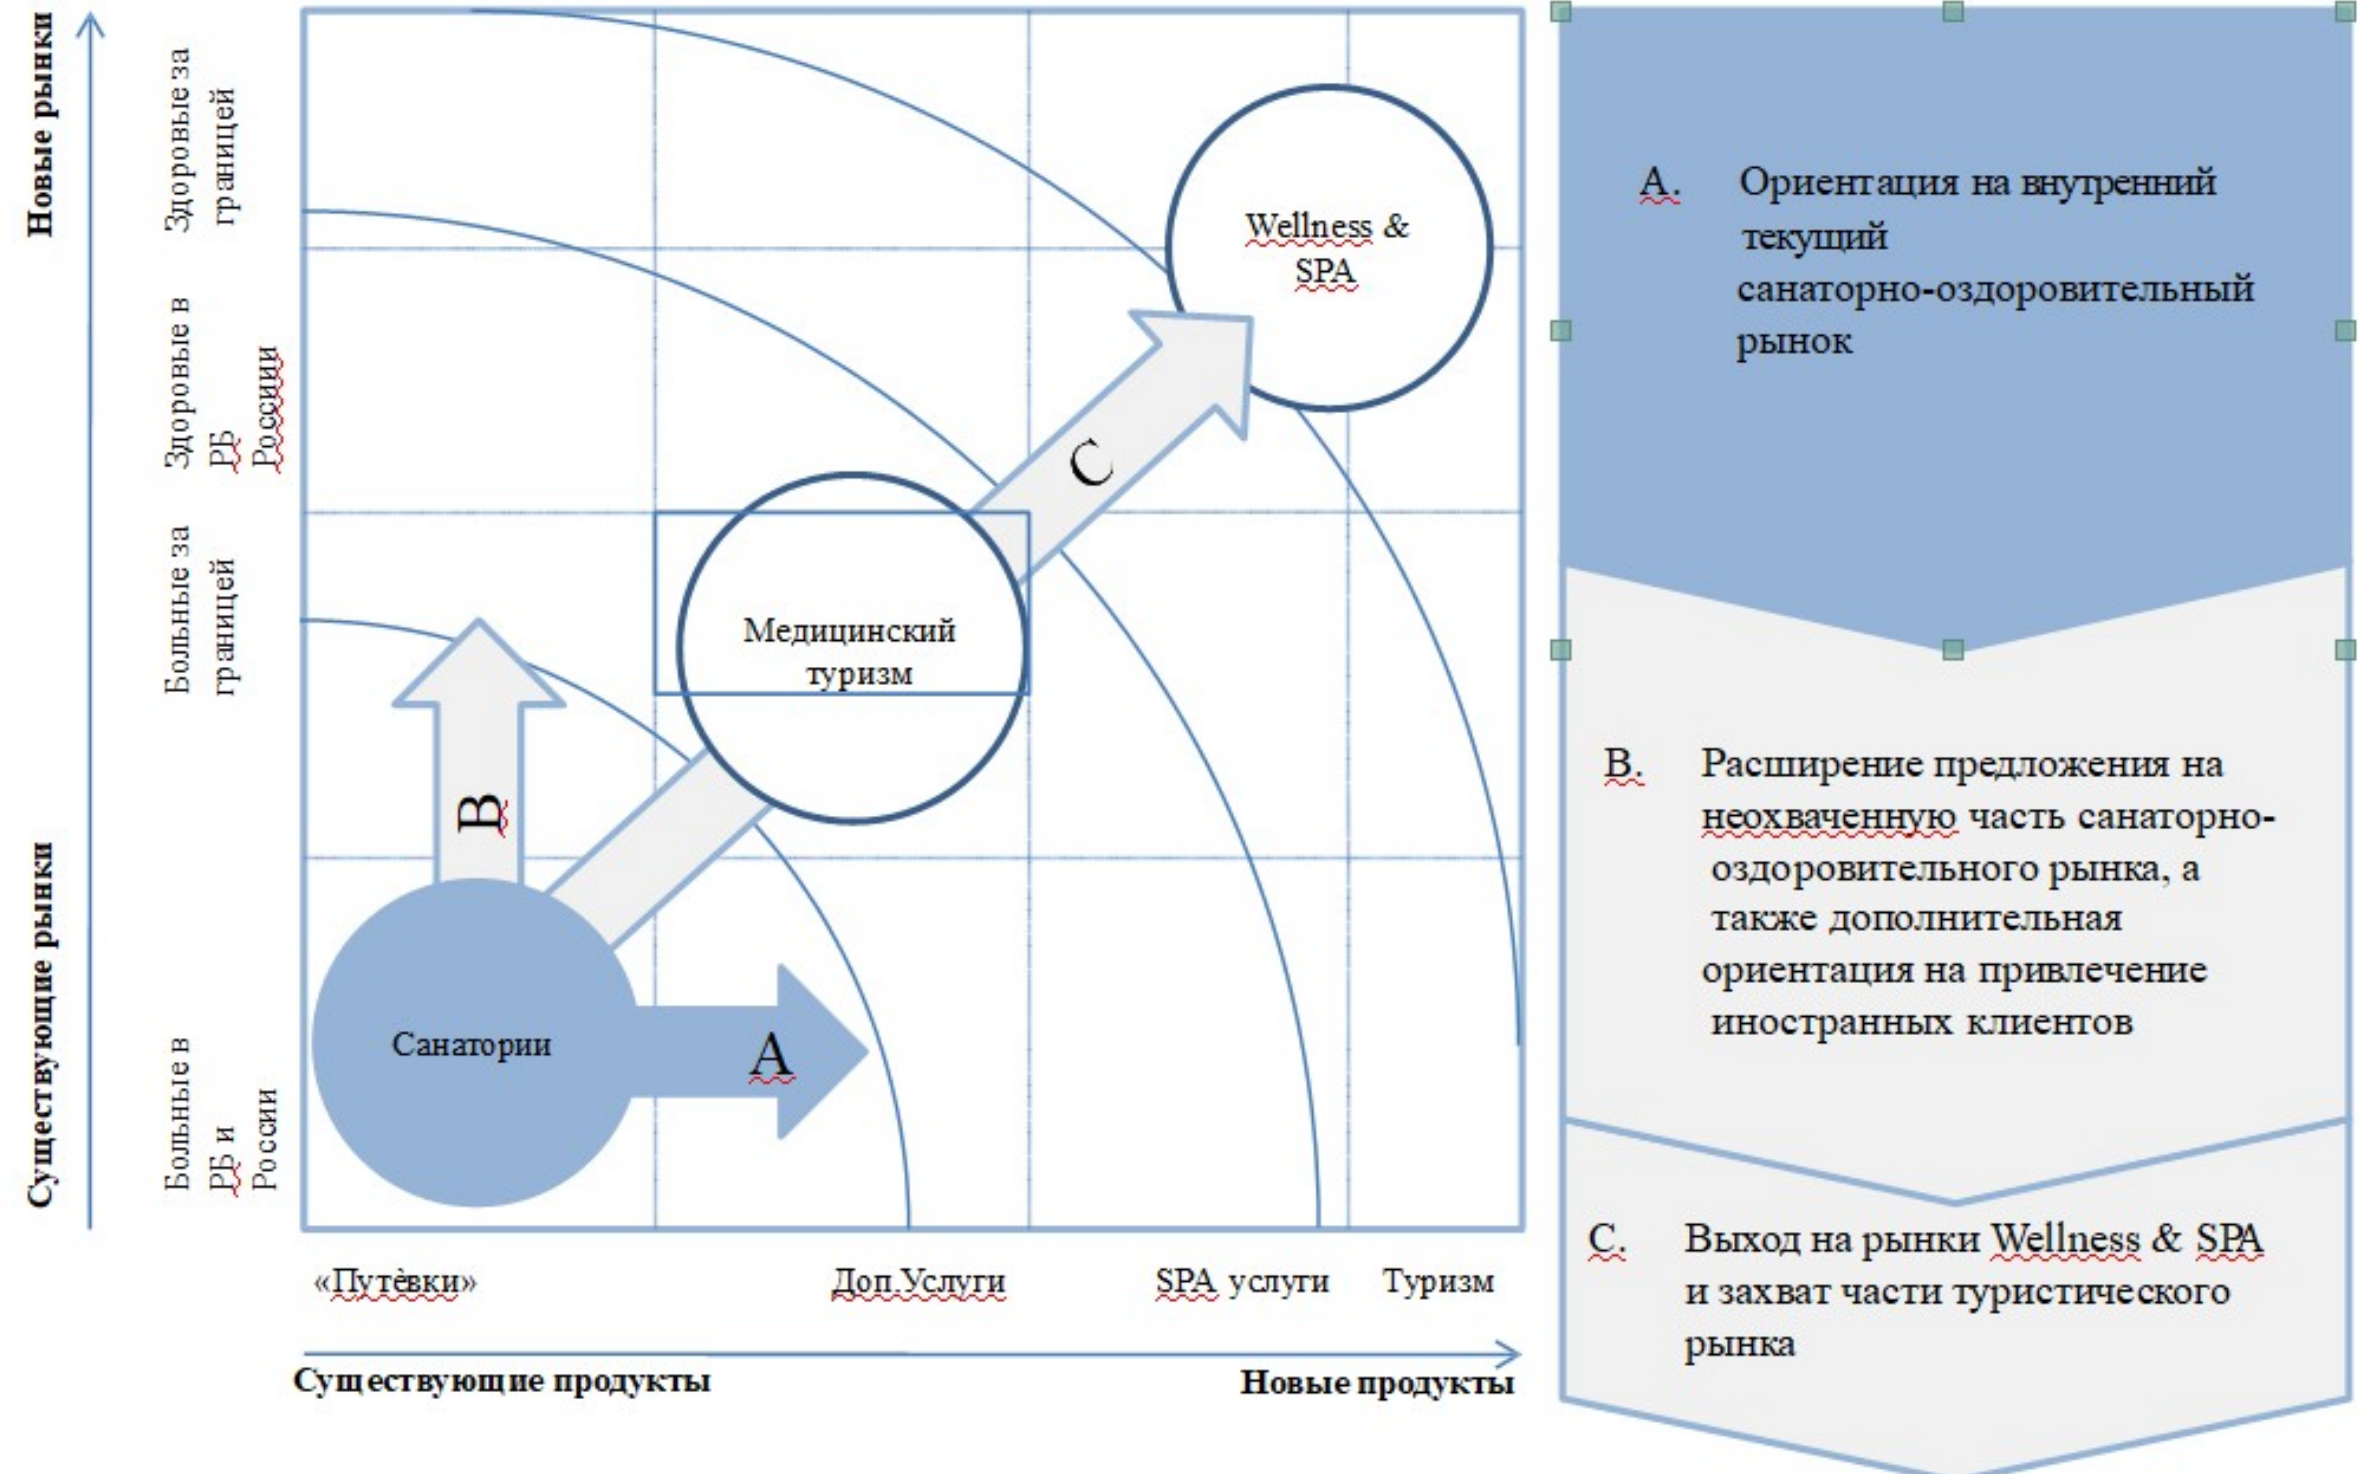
Новые рынки

Существующие рынки

Здоровые за границей

Здоровые в РБ России

Больные за границей

Больные в РБ и России

Wellness & SPA

C

Медицинский туризм

B

Санатории

A

«Путёвки»

Доп.Услуги

SPA услуги

Туризм

Существующие продукты

Новые продукты

A. Ориентация на внутренний текущий санаторно-оздоровительный рынок

B. Расширение предложения на неохваченную часть санаторно-оздоровительного рынка, а также дополнительная ориентация на привлечение иностранных клиентов

C. Выход на рынки Wellness & SPA и захват части туристического рынка